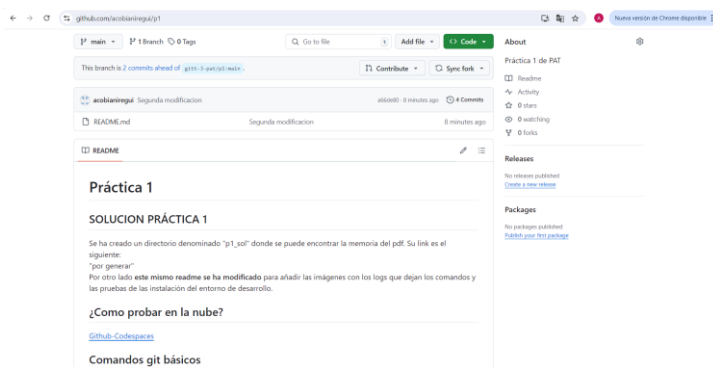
github.com/acobianiregui/p1

Nueva versión de Chrome disponible

main 1 Branch 0 Tags

Go to file t Add file Code

This branch is 2 commits ahead of gitt-3-pat/p1-main .

Contribute Sync fork

acobianiregui Segunda modificacion a66de80 · 8 minutes ago 4 Commits

README.md Segunda modificacion 8 minutes ago

README

Práctica 1

SOLUCION PRÁCTICA 1

Se ha creado un directorio denominado "p1_sol" donde se puede encontrar la memoria del pdf. Su link es el siguiente:
"por generar"
Por otro lado **este mismo readme se ha modificado** para añadir las imágenes con los logs que dejan los comandos y las pruebas de las instalación del entorno de desarrollo.

¿Como probar en la nube?

Github-Codespaces

Comandos git básicos

About

Práctica 1 de PAT

Readme
Activity
0 stars
0 watching
0 forks

Releases

No releases published
Create a new release

Packages

No packages published
Publish your first package